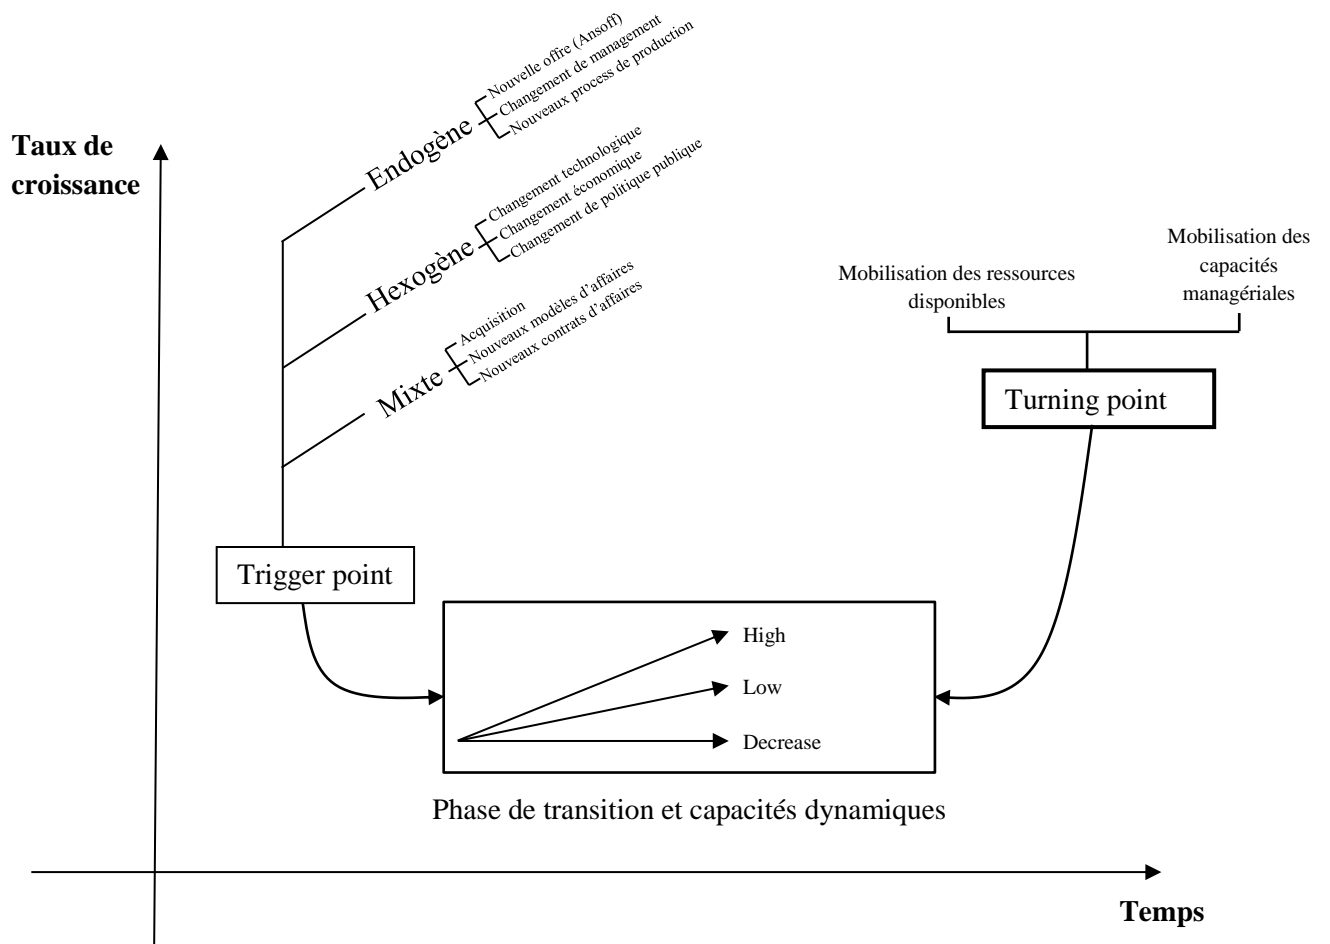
Taux de croissance

Endogène
Nouvelle offre (Ansoff)
Changement de management
Nouveaux process de production

Hexogène
Changement technologique
Changement économique
Changement de politique publique

Mixte
Acquisition
Nouveaux modèles d'affaires
Nouveaux contrats d'affaires

Mobilisation des ressources disponibles

Mobilisation des capacités managériales

Turning point

Trigger point

High

Low

Decrease

Phase de transition et capacités dynamiques

Temps